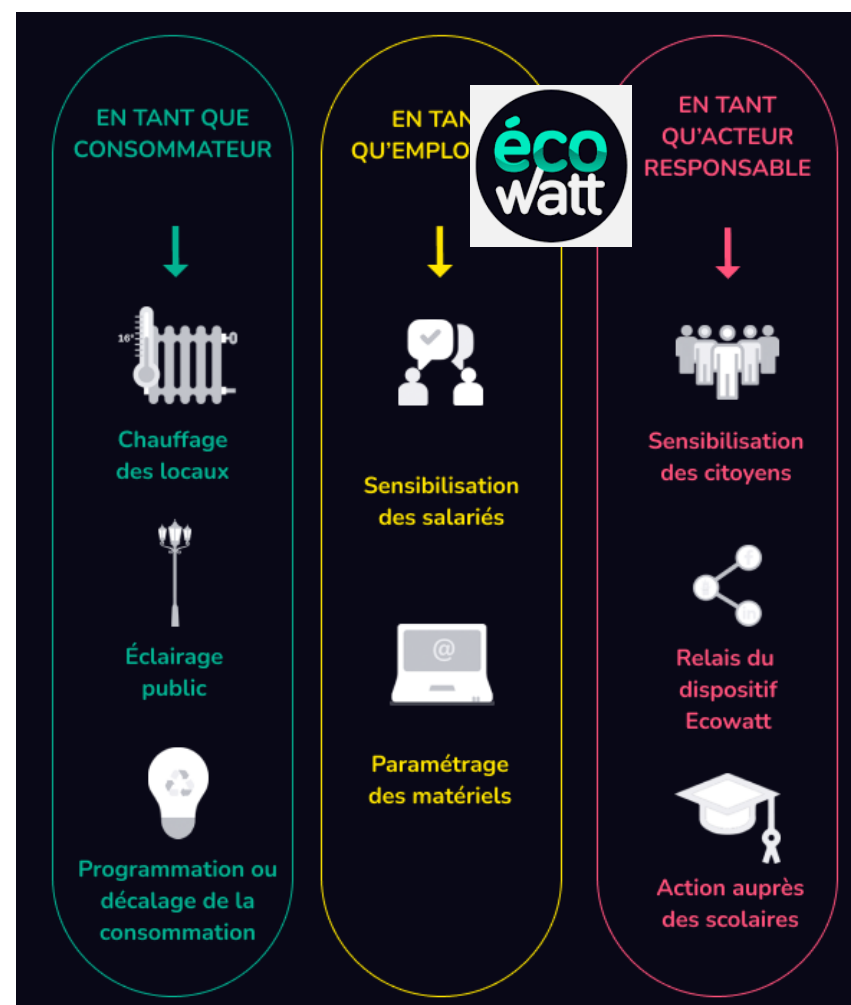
EN TANT QUE CONSOMMATEUR

16°

Chauffage des locaux

Éclairage public

Programmation ou décalage de la consommation

EN TANT QU'EMPLO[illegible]

écowatt

Sensibilisation des salariés

@

Paramétrage des matériels

EN TANT QU'ACTEUR RESPONSABLE

Sensibilisation des citoyens

f

in

Relais du dispositif Ecowatt

Action auprès des scolaires